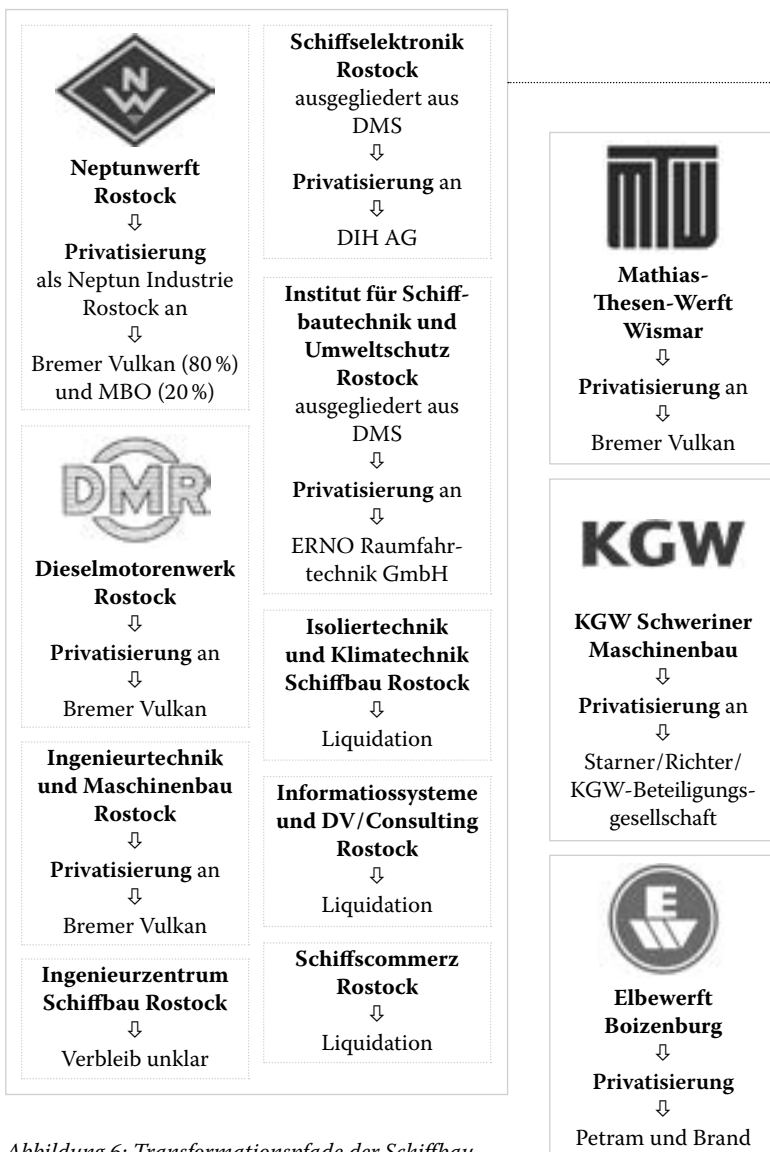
NW

**Neptunwerft Rostock**
⇩
**Privatisierung** als Neptun Industrie Rostock an
⇩
Bremer Vulkan (80 %) und MBO (20 %)

DMR

**Dieselmotorenwerk Rostock**
⇩
**Privatisierung** an
⇩
Bremer Vulkan

**Ingenieurtechnik und Maschinenbau Rostock**
⇩
**Privatisierung** an
⇩
Bremer Vulkan

**Ingenieurzentrum Schiffbau Rostock**
⇩
Verbleib unklar

**Schiffselektronik Rostock** ausgegliedert aus DMS
⇩
**Privatisierung** an
⇩
DIH AG

**Institut für Schiffbautechnik und Umweltschutz Rostock** ausgegliedert aus DMS
⇩
**Privatisierung** an
⇩
ERNO Raumfahrtechnik GmbH

**Isoliertechnik und Klimatechnik Schiffbau Rostock**
⇩
Liquidation

**Informatiossysteme und DV/Consulting Rostock**
⇩
Liquidation

**Schiffscommerz Rostock**
⇩
Liquidation

MTW

**Mathias-Thesen-Werft Wismar**
⇩
**Privatisierung** an
⇩
Bremer Vulkan

KGW

**KGW Schweriner Maschinenbau**
⇩
**Privatisierung** an
⇩
Starner/Richter/KGW-Beteiligungsgesellschaft

E W

**Elbewerft Boizenburg**
⇩
**Privatisierung**
⇩
Petram und Brand

*Abbildung 6: Transformationspfade der Schiffbau* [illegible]